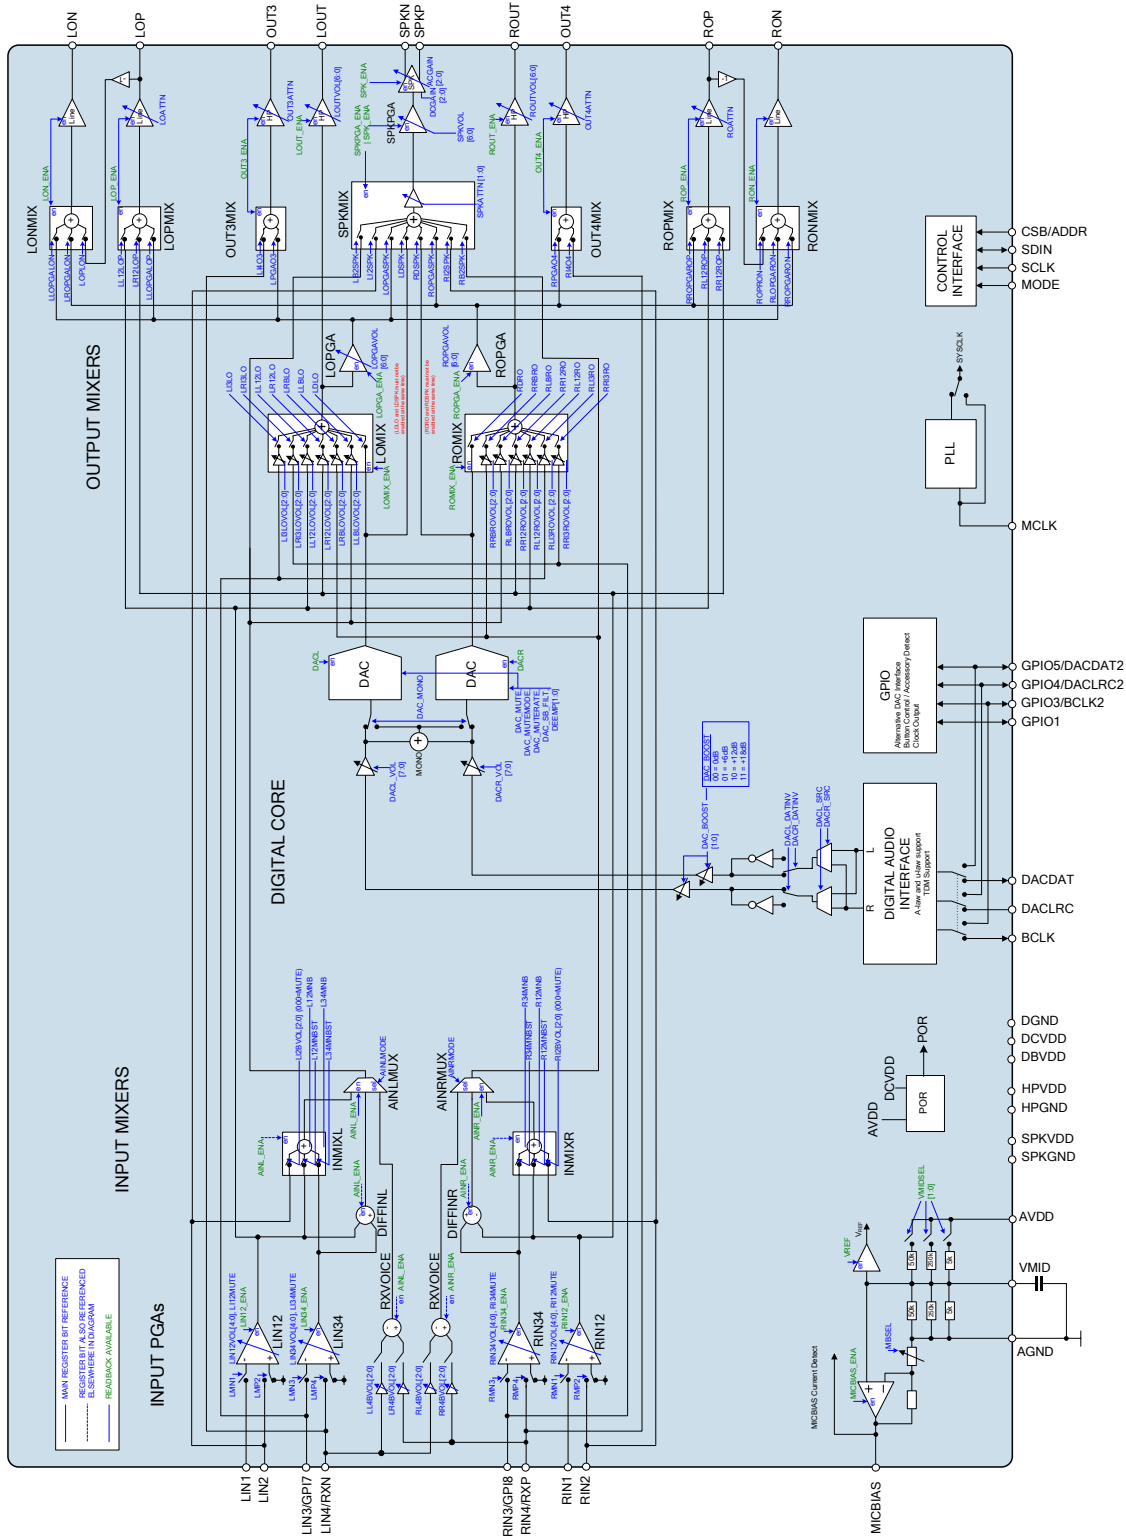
LON
LOP
OUT3
LOUT
SPKN
SPKP
ROUT
OUT4
ROP
RON

LONMIX
LOPMIX
OUT3MIX
SPKMIX
OUT4MIX
ROPMIX
RONMIX

LON_ENA
LOP_ENA
LOATTN
OUT3_ENA
OUT3ATTN
LOUT_ENA
LOUTVOL[6:0]
SPK_ENA
DCGAIN
ACGAIN
[2:0]
[2:0]
SPKPGA_ENA
SPK_ENA
SPKPGA
SPKVOL
[6:0]
ROUT_ENA
ROUTVOL[6:0]
OUT4_ENA
OUT4ATTN
ROP_ENA
ROATTN
RON_ENA
SPKATTN[1:0]

LLOPGALON
LROPGALON
LOPLON
LL12LOP
LR12LOP
LLOPGALOP
LLIOUT3
LPGAOUT3
LB2SPK
LI2SPK
LOPGASPK
LDSPK
RDSPK
ROPGASPK
RI2SPK
RB2SPK
RPGAOUT4
RI4OUT4
RROPGAROP
RL12ROP
RR12ROP
ROPRON
RLOPGARON
RROPGARON

CONTROL INTERFACE
CSB/ADDR
SDIN
SCLK
MODE

OUTPUT MIXERS

LOPGA
LOPGAVOL
[6:0]
LOPGA_ENA
ROPGAVOL
[6:0]
ROPGA
ROPGA_ENA
LOMIX
ROMIX
LOMIX_ENA
ROMIX_ENA

LI3LO
LL3LO
LL12LO
LR12LO
LRBLO
LLBLO
LDLO

RDRO
RRBRO
RLBRO
RR12RO
RL12RO
RL3RO
RR3RO

LLI3LOVOL[2:0]
LR3LOVOL[2:0]
LL12LOVOL[2:0]
LR12LOVOL[2:0]
LRBLOVOL[2:0]
LLBLOVOL[2:0]
RRBROVOL[2:0]
RLBROVOL[2:0]
RR12ROVOL[2:0]
RL12ROVOL[2:0]
RL3ROVOL[2:0]
RR3ROVOL[2:0]

SYSCLK
PLL
MCLK

DACL
DAC
DAC
DACR
DAC_MONO
DAC_MUTE
DAC_MUTEMODE
DAC_MUTERATE
DAC_SB_FILT
DEEMP[1:0]
MONO
DACL_VOL
[7:0]
DACR_VOL
[7:0]

GPIO
Alternative DAC Interface
Button Control / Accessory Detect
Clock Output
GPIO5/DACDAT2
GPIO4/DACLRC2
GPIO3/BCLK2
GPIO1

DAC_BOOST
00 = 0dB
01 = +6dB
10 = +12dB
11 = +18dB
DAC_BOOST
[1:0]
DACL_DATINV
DACR_DATINV
DACL_SRC
DACR_SRC

DIGITAL CORE

DIGITAL AUDIO INTERFACE
A-law and u-law support
TDM Support
L
R
DACDAT
DACLRC
BCLK

DGND
DCVDD
DBVDD
HPVDD
HPGND
SPKVDD
SPKGND
POR
DCVDD
AVDD
POR

L2BVOL[2:0] (000=MUTE)
L12MNB
L34MNB
L12MNBST
L34MNBST
AINLMODE
AINLMUX
AINL_ENA
INMIXL
DIFFINL

AINRMUX
AINRMODE
R34MNB
R12MNB
R34MNBST
R12MNBST
R2BVOL[2:0] (000=MUTE)
AINR_ENA
INMIXR
DIFFINR

INPUT MIXERS

VMIDSEL
[1:0]
50k
250k
5k
50k
250k
5k
AVDD
VMID
AGND
VREF
MBSEL
MICBIAS_ENA
MICBIAS Current Detect

RXVOICE
RXVOICE
AINL_ENA
AINR_ENA

LIN12VOL[4:0], LI12MUTE
LIN12_ENA
LIN12
LIN34VOL[4:0], LI34MUTE
LIN34_ENA
LIN34
RIN34VOL[4:0], RI34MUTE
RIN34_ENA
RIN34
RIN12VOL[4:0], RI12MUTE
RIN12_ENA
RIN12
LMN1
LMP2
LMN3
LMP4
RMN3
RMP4
RMN1
RMP2
LI48VOL[2:0]
LR48VOL[2:0]
RL48VOL[2:0]
RR48VOL[2:0]

INPUT PGAs

MAIN REGISTER BIT REFERENCE
REGISTER BIT ALSO REFERENCED ELSEWHERE IN DIAGRAM
READBACK AVAILABLE

LIN1
LIN2
LIN3/GPI7
LIN4/RXN
RIN3/GPI8
RIN4/RXP
RIN1
RIN2
MICBIAS